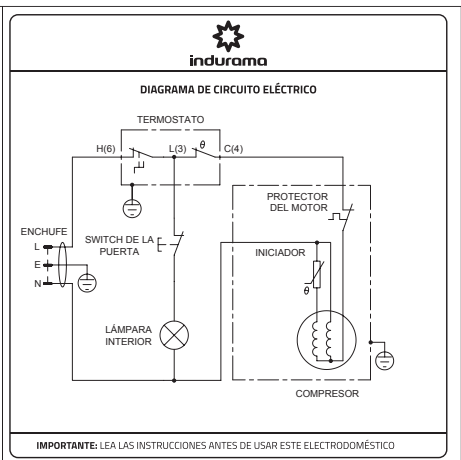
indurama

DIAGRAMA DE CIRCUITO ELÉCTRICO

TERMOSTATO

H(6)

L(3)

$\theta$

C(4)

PROTECTOR DEL MOTOR

ENCHUFE

L

E

N

SWITCH DE LA PUERTA

INICIADOR

$\theta$

LÁMPARA INTERIOR

COMPRESOR

IMPORTANTE: LEA LAS INSTRUCCIONES ANTES DE USAR ESTE ELECTRODOMÉSTICO